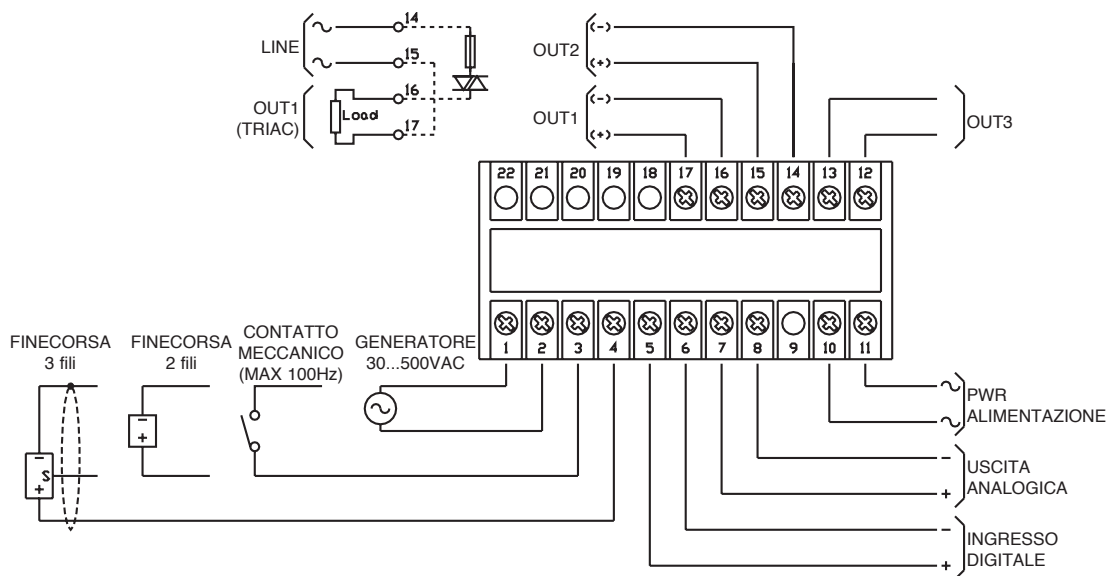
LINE
14
15
16
17
OUT1
(TRIAC)
Load
OUT2
(-)
(+)
OUT1
(-)
(+)
OUT3
22 21 20 19 18 17 16 15 14 13 12
1 2 3 4 5 6 7 8 9 10 11
FINECORSA
3 fili
FINECORSA
2 fili
CONTATTO
MECCANICO
(MAX 100Hz)
GENERATORE
30...500VAC
S
-
+
-
+
PWR
ALIMENTAZIONE
-
+
USCITA
ANALOGICA
-
+
INGRESSO
DIGITALE